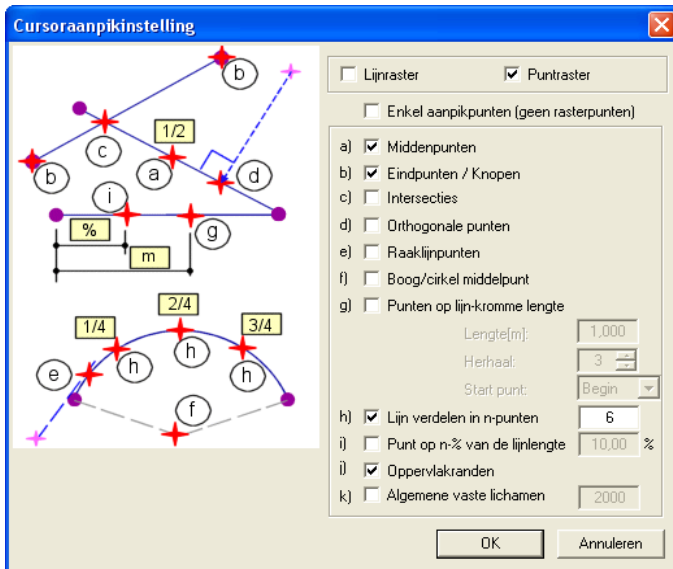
Cursoraanpikinstelling

b
1/2
c
a
d
b
i
%
g
m
2/4
1/4
3/4
h
e
h
h
f

Lijnraster
Puntraster
Enkel aanpikpunten (geen rasterpunten)

a) Middenpunten
b) Eindpunten / Knopen
c) Intersecties
d) Orthogonale punten
e) Raaklijnpunten
f) Boog/cirkel middelpunt
g) Punten op lijn-kromme lengte
Lengte[m]: 1,000
Herhaal: 3
Start punt: Begin
h) Lijn verdelen in n-punten 6
i) Punt op n-% van de lijnlengte 10,00 %
j) Oppervlakranden
k) Algemene vaste lichamen 2000

OK
Annuleren